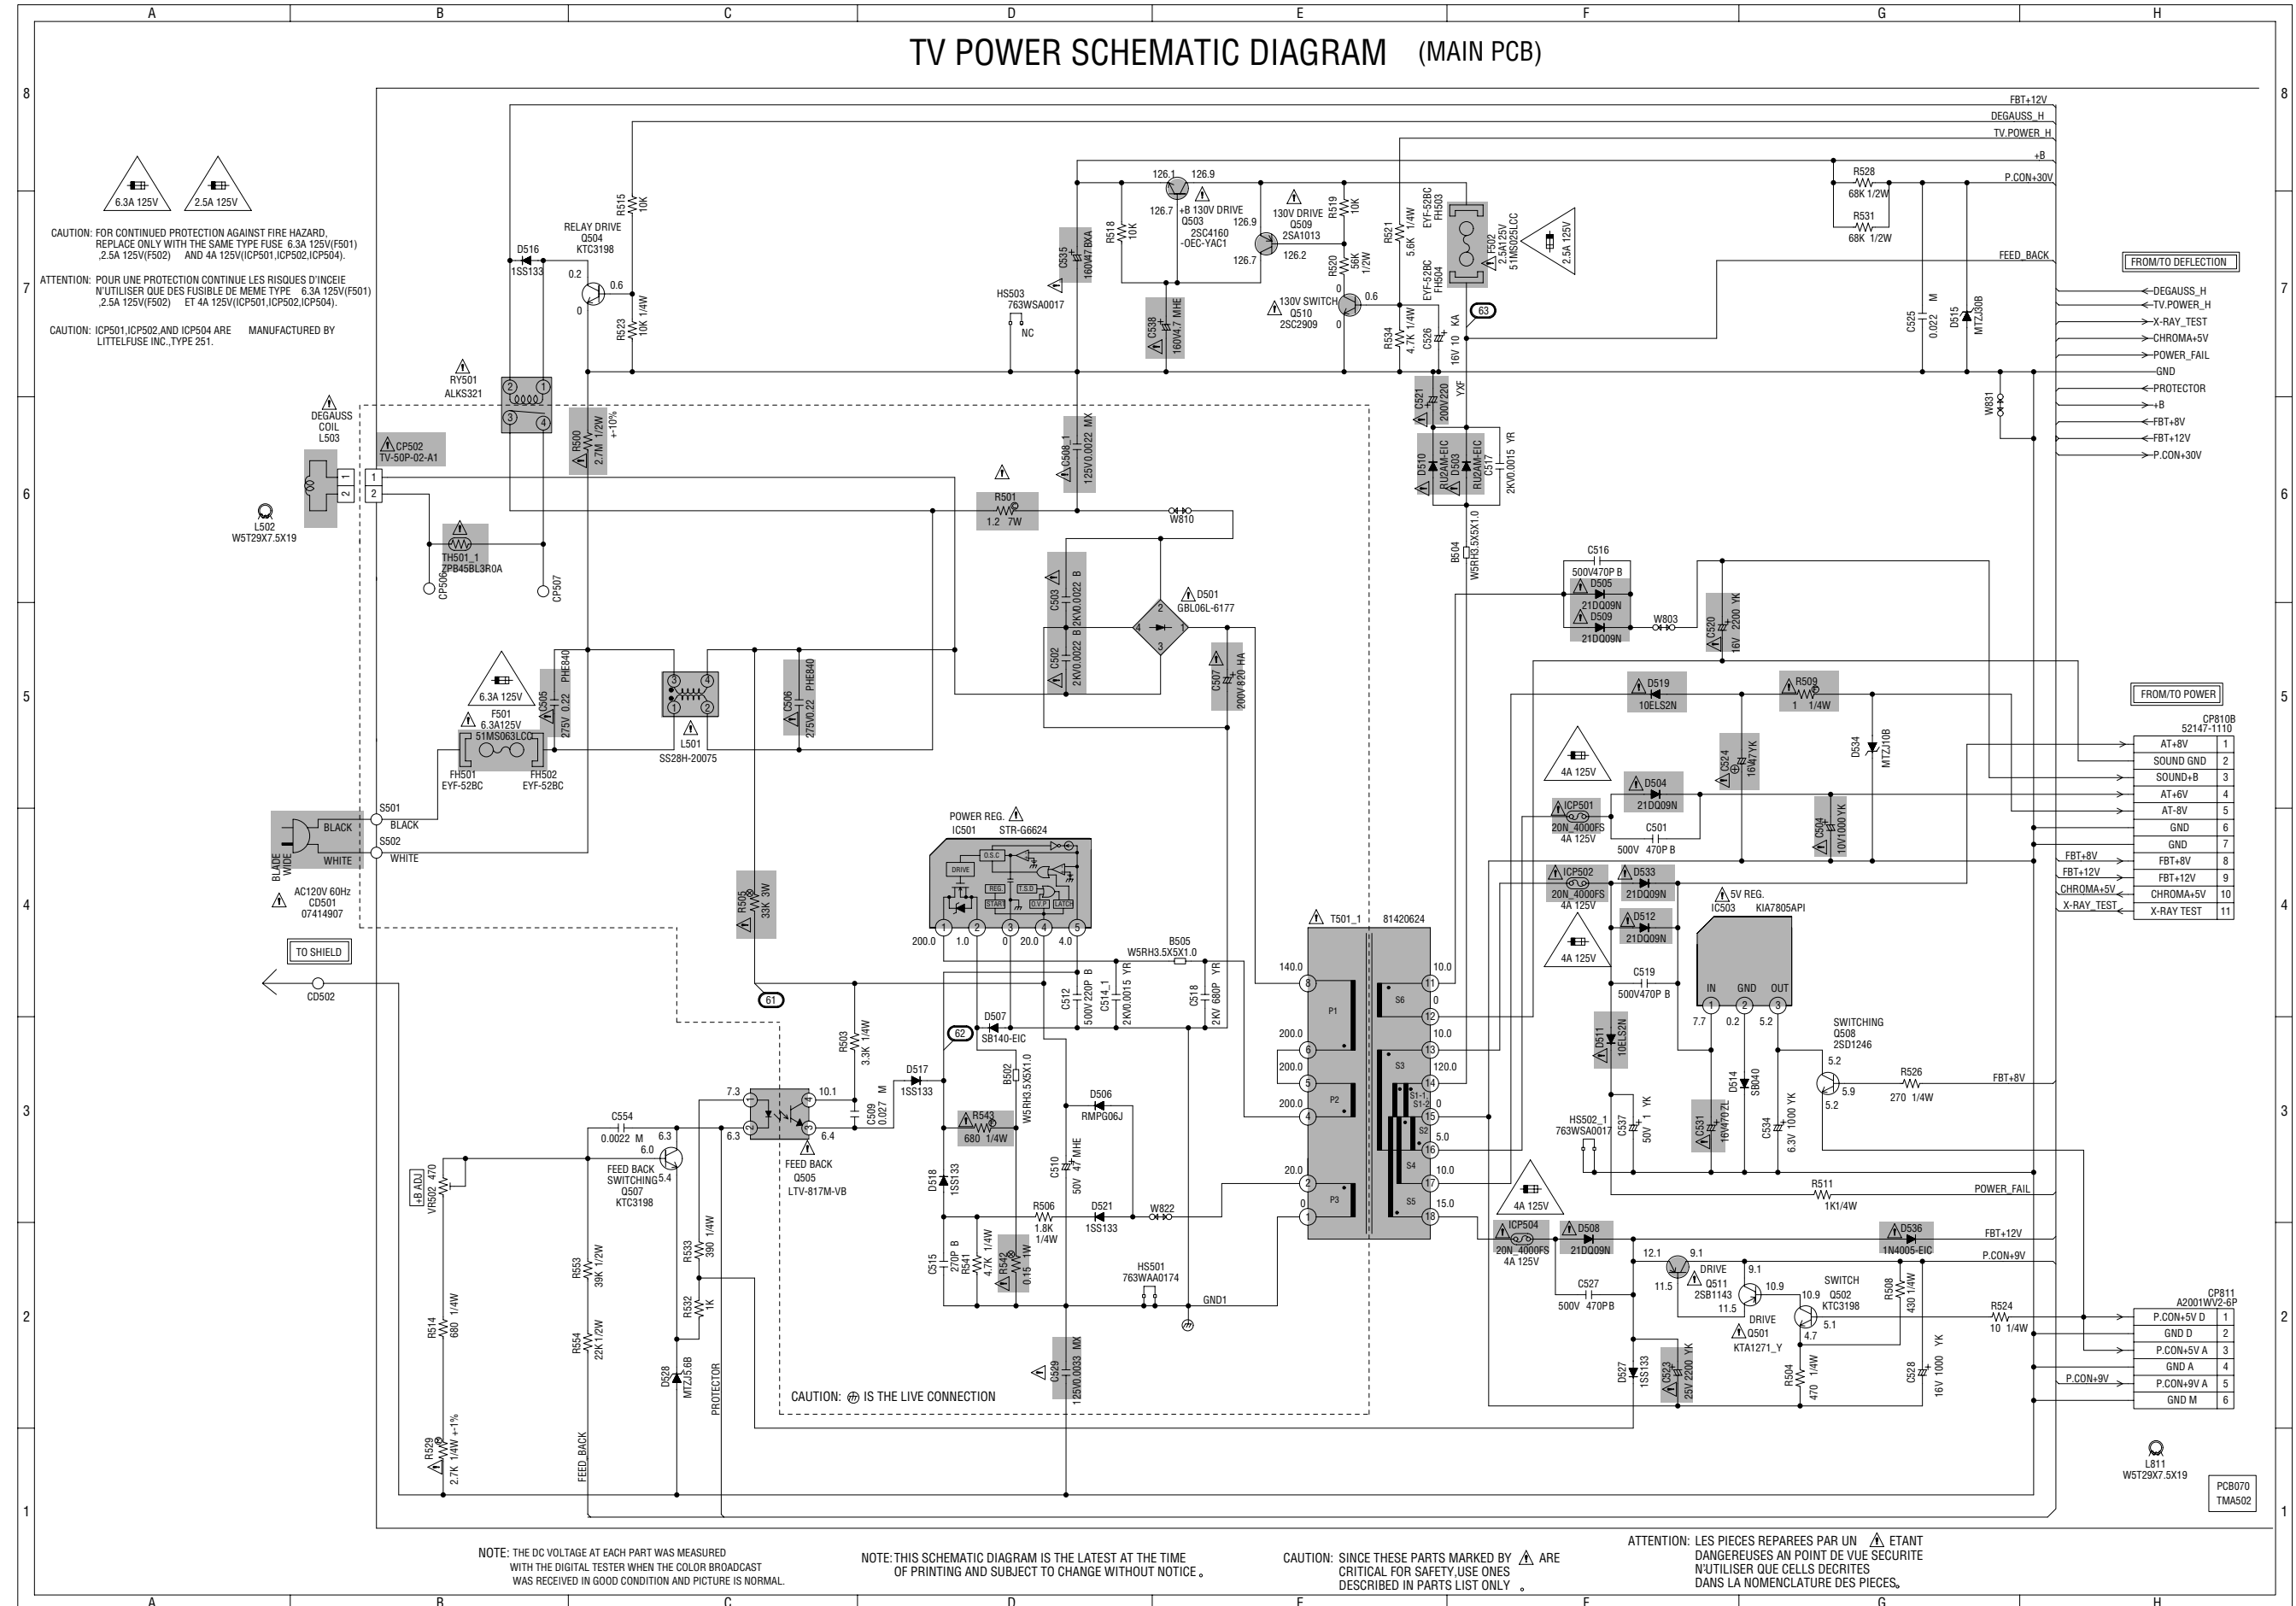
TV POWER SCHEMATIC DIAGRAM (MAIN PCB)

6.3A 125V
2.5A 125V

CAUTION: FOR CONTINUED PROTECTION AGAINST FIRE HAZARD, REPLACE ONLY WITH THE SAME TYPE FUSE 6.3A 125V(F501) ,2.5A 125V(F502) AND 4A 125V(ICP501,ICP502,ICP504).

ATTENTION: POUR UNE PROTECTION CONTINUE LES RISQUES D'INCEIE N'UTILISER QUE DES FUSIBLE DE MEME TYPE 6.3A 125V(F501) ,2.5A 125V(F502) ET 4A 125V(ICP501,ICP502,ICP504).

CAUTION: ICP501,ICP502,AND ICP504 ARE MANUFACTURED BY LITTELFUSE INC.,TYPE 251.

FBT+12V
DEGAUSS_H
TV.POWER_H
+B
P.CON+30V
FEED_BACK
FROM/TO DEFLECTION
DEGAUSS_H
TV.POWER_H
X-RAY_TEST
CHROMA+5V
POWER_FAIL
GND
PROTECTOR
+B
FBT+8V
FBT+12V
P.CON+30V

RELAY DRIVE Q504 KTC3198
R515 10K
D516 1SS133
0.2 0.6 0
R523 10K 1/4W
RY501 ALKS321
DEGAUSS COIL L503
CP502 TV-50P-02-A1
R500 2.7M 1/2W +-10%
L502 W5T29X7.5X19
TH501_1 ZPB45BL3R0A
CP506 CP507
HS503 763WSA0017 NC
C535 160V47 BXA
R518 10K
126.1 126.9 126.7
+B 130V DRIVE Q503 2SC4160 -OEC-YAC1
C538 160V4.7 MHE
130V DRIVE Q509 2SA1013
126.9 126.7 126.2
R519 10K
R520 56K 1/2W
130V SWITCH Q510 2SC2909
0 0.6 0
R521 5.6K 1/4W
R534 4.7K 1/4W
EYF-52BC FH503
EYF-52BC FH504
F502 2.5A125V 51MS025LCC
2.5A 125V
C526 16V 10 KA
63
C521 200V220 YXF
D510 RU2AM-EIC
D503 RU2AM-EIC
C517 2KV0.0015 YR
R528 68K 1/2W
R531 68K 1/2W
C525 0.022 M
D515 MTZJ30B
W831
C508_1 125V0.0022 MX
R501 1.2 7W
W810
C503 2KV0.0022 B
C502 2KV0.0022 B
D501 GBL06L-6177
C507 200V 820 HA
B504 W5RH3.5X5X1.0
C516 500V470P B
D505 21DQ09N
D509 21DQ09N
W803
C520 16V 2200 YK
6.3A 125V
F501 6.3A125V 51MS063LCC
C505 275V 0.22 PHE840
FH501 EYF-52BC
FH502 EYF-52BC
L501 SS28H-20075
C506 275V0.22 PHE840
D519 10ELS2N
R509 1 1/4W
D534 MTZJ10B
FROM/TO POWER
CP810B 52147-1110
4A 125V
D504 21DQ09N
C524 16V47YK
ICP501 20N_4000FS 4A 125V
C501 500V 470P B
C504 10V1000 YK
S501 BLACK
S502 WHITE
BLACK
WHITE
BLADE WIDE
AC120V 60Hz CD501 07414907
POWER REG. IC501 STR-G6624
DRIVE O.S.C REG. T.S.D START O.V.P LATCH
R505 33K 3W
ICP502 20N_4000FS 4A 125V
D533 21DQ09N
5V REG. IC503 KIA7805API
D512 21DQ09N
4A 125V
TO SHIELD
CD502
200.0 1.0 0 20.0 4.0
B505 W5RH3.5X5X1.0
C512 500V220P B
C514_1 2KV0.0015 YR
C518 2KV 680P YR
T501_1 81420624
140.0 200.0 200.0 200.0 20.0 0
P1 P2 P3 S6 S3 S1-1 S1-2 S2 S4 S5
10.0 0 10.0 120.0 0 5.0 10.0 15.0
C519 500V470P B
IN GND OUT
7.7 0.2 5.2
SWITCHING Q508 2SD1246
5.2 5.9 5.2
R526 270 1/4W
FBT+8V
61
R503 3.3K 1/4W
62
D507 SB140-EIC
B502 W5RH3.5X5X1.0
D517 1SS133
C509 0.027 M
7.3 10.1 6.3 6.4
FEED BACK Q505 LTV-817M-VB
C554 0.0022 M
6.3 6.0 5.4
FEED BACK SWITCHING Q507 KTC3198
R543 680 1/4W
D506 RMPG06J
D511 10ELS2N
D514 SB040
C531 16V470ZL
C534 6.3V 1000 YK
C537 50V 1 YK
HS502_1 763WSA0017
R511 1K1/4W
POWER_FAIL
+B ADJ VR502 470
D518 1SS133
C510 50V 47 MHE
R506 1.8K 1/4W
D521 1SS133
W822
4A 125V
ICP504 20N_4000FS 4A 125V
D508 21DQ09N
D536 1N4005-EIC
FBT+12V
P.CON+9V
12.1 9.1 11.5
DRIVE Q511 2SB1143
9.1 10.9 11.5
DRIVE Q501 KTA1271_Y
SWITCH Q502 KTC3198
10.9 4.7 5.1
R508 430 1/4W
R524 10 1/4W
CP811 A2001WV2-6P
R553 39K 1/2W
R533 390 1/4W
R532 1K
C515 270P B
R541 4.7K 1/4W
R542 0.15 1W
HS501 763WAA0174
GND1
C527 500V 470P B
D527 1SS133
C523 25V 2200 YK
R504 470 1/4W
C528 16V 1000 YK
R514 680 1/4W
R554 22K 1/2W
D528 MTZJ5.6B
PROTECTOR
C529 125V0.0033 MX
CAUTION: ⏚ IS THE LIVE CONNECTION
R529 2.7K 1/4W +-1%
FEED_BACK
L811 W5T29X7.5X19
PCB070 TMA502

| AT+8V | 1 |
|---|---|
| SOUND GND | 2 |
| SOUND+B | 3 |
| AT+6V | 4 |
| AT-8V | 5 |
| GND | 6 |
| GND | 7 |
| FBT+8V | 8 |
| FBT+12V | 9 |
| CHROMA+5V | 10 |
| X-RAY TEST | 11 |

FBT+8V FBT+12V CHROMA+5V X-RAY_TEST

| P.CON+5V D | 1 |
|---|---|
| GND D | 2 |
| P.CON+5V A | 3 |
| GND A | 4 |
| P.CON+9V A | 5 |
| GND M | 6 |

P.CON+9V

NOTE: THE DC VOLTAGE AT EACH PART WAS MEASURED WITH THE DIGITAL TESTER WHEN THE COLOR BROADCAST WAS RECEIVED IN GOOD CONDITION AND PICTURE IS NORMAL.

NOTE: THIS SCHEMATIC DIAGRAM IS THE LATEST AT THE TIME OF PRINTING AND SUBJECT TO CHANGE WITHOUT NOTICE。

CAUTION: SINCE THESE PARTS MARKED BY ⚠ ARE CRITICAL FOR SAFETY,USE ONES DESCRIBED IN PARTS LIST ONLY 。

ATTENTION: LES PIECES REPAREES PAR UN ⚠ ETANT DANGEREUSES AN POINT DE VUE SECURITE N'UTILISER QUE CELLS DECRITES DANS LA NOMENCLATURE DES PIECES。